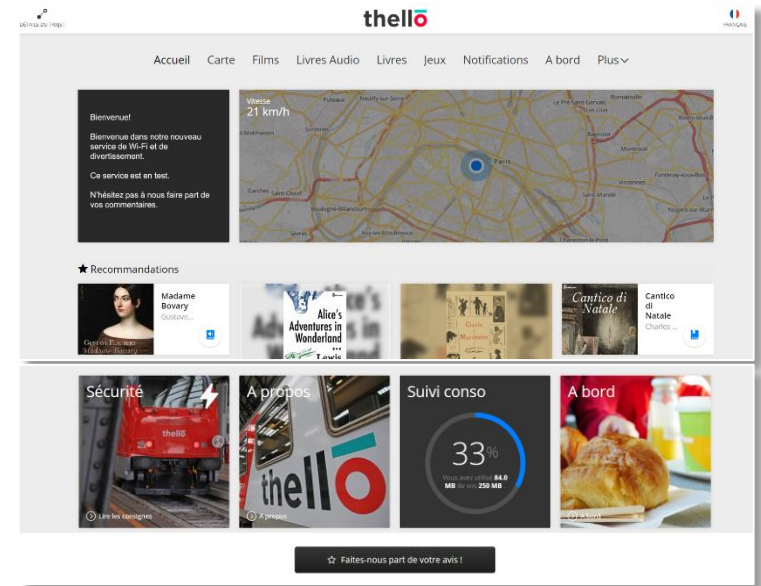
DÉTAILS DU TRAJET

thello

FRANÇAIS

Accueil Carte Films Livres Audio Livres Jeux Notifications A bord Plus

Bienvenue!

Bienvenue dans notre nouveau service de Wi-Fi et de divertissement.

Ce service est en test.

N'hésitez pas à nous faire part de vos commentaires.

Vitesse
21 km/h

Paris

★ Recommandations

Madame Bovary
Gustave...

Alice's Adventures in Wonderland
Lewis

Cantico di Natale
Charles ...

Sécurité

Lire les consignes

A propos

A propos

Suivi conso

33%

Vous avez utilisé 84.0 MB de vos 250 MB

A bord

☆ Faites-nous part de votre avis !